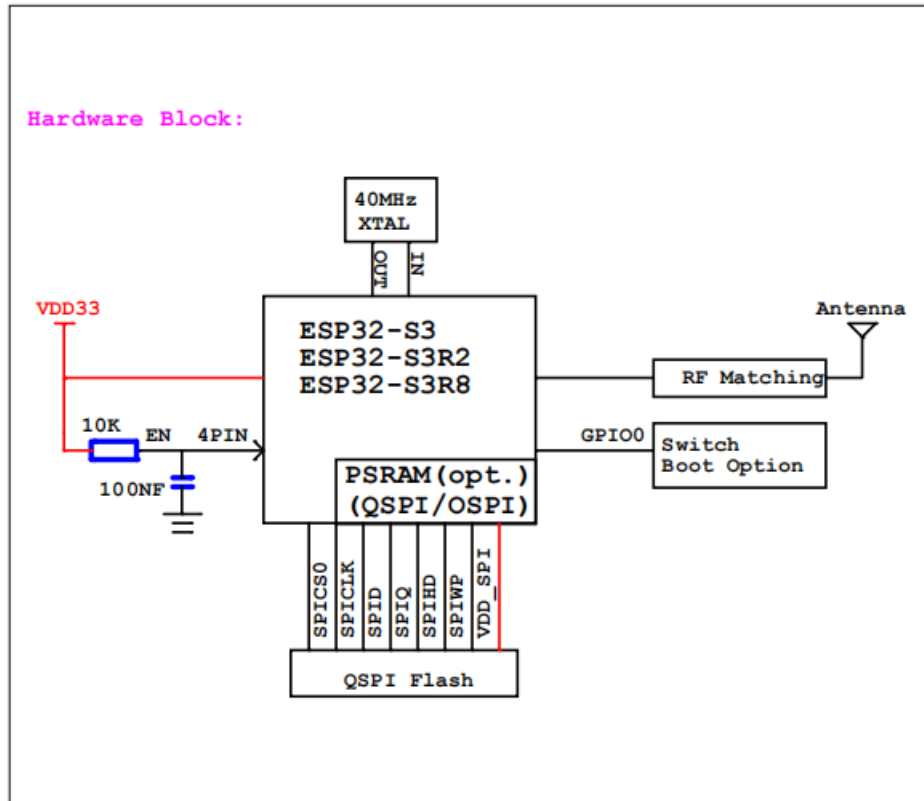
Hardware Block:

40MHz XTAL

OUT

IN

VDD33

ESP32-S3
ESP32-S3R2
ESP32-S3R8

Antenna

RF Matching

10K

EN

4PIN

GPIO0

Switch
Boot Option

100NF

PSRAM(opt.)
(QSPI/OSPI)

SPICS0

SPICLK

SPID

SPIQ

SPIHD

SPIWP

VDD_SPI

QSPI Flash